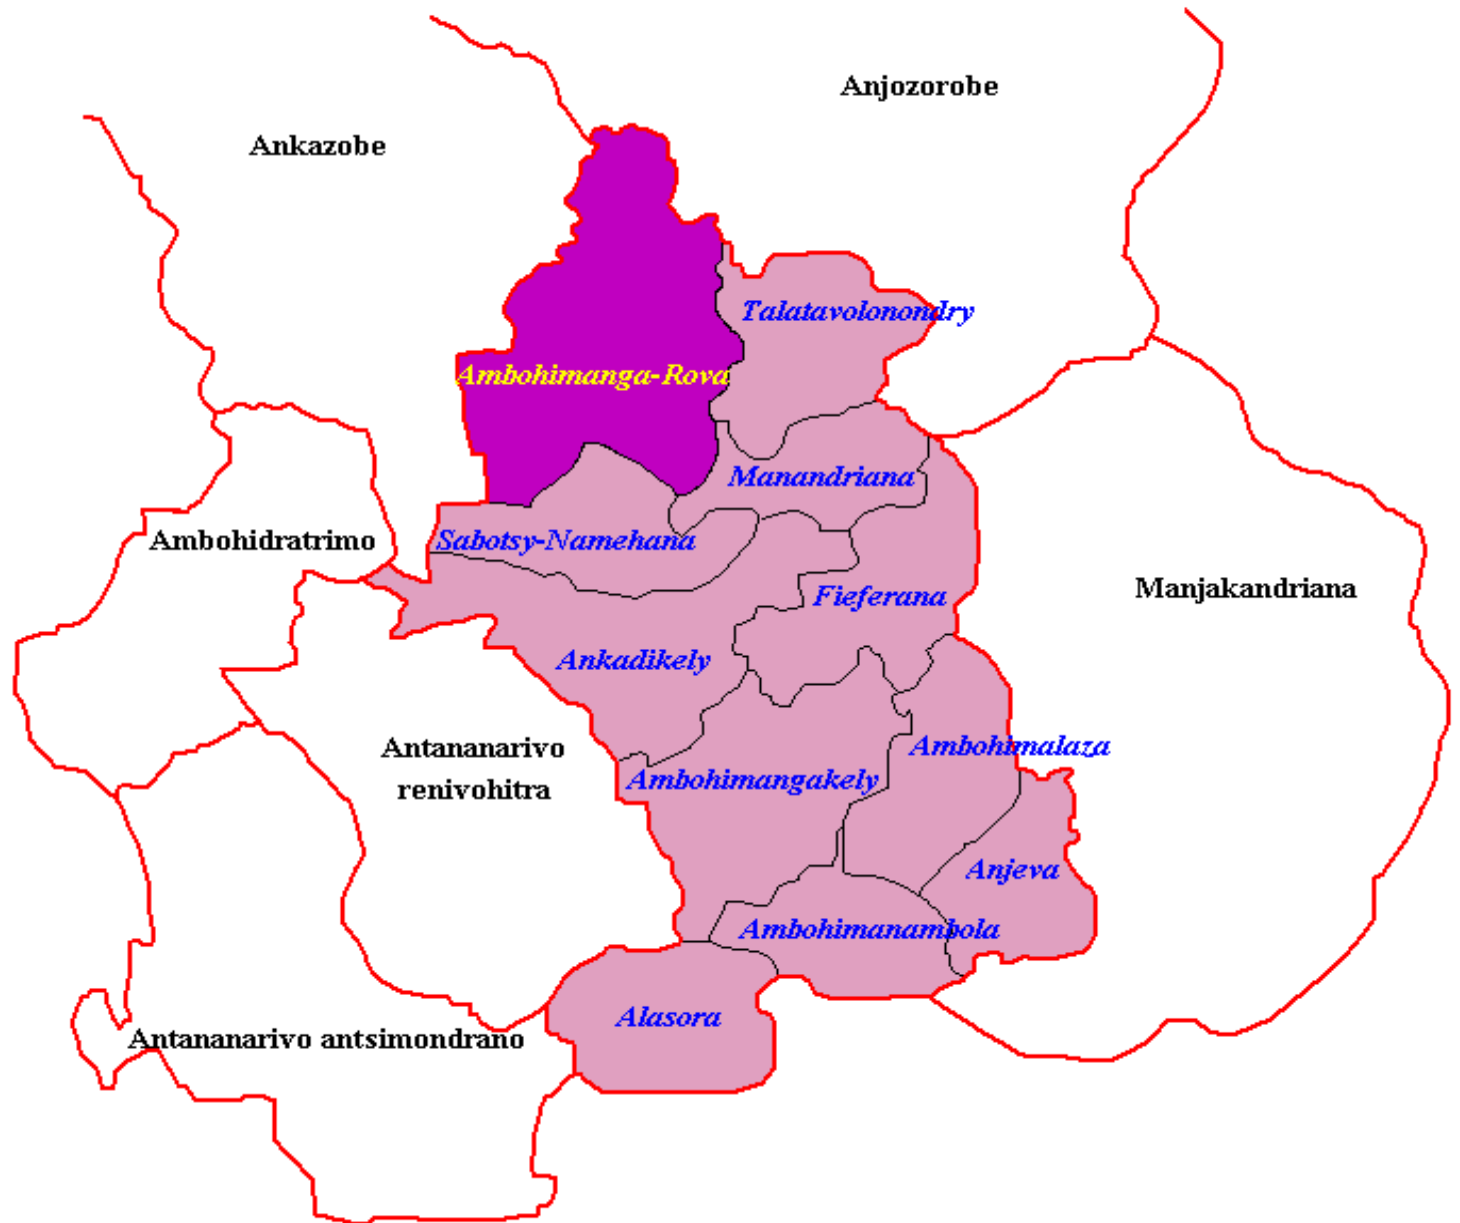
Anjozorobe

Ankazobe

Talatavolonondry

Ambohimanga-Rova

Manandriana

Ambohidratrimo

Sabotsy-Namehana

Fieferana

Manjakandriana

Ankadikely

Antananarivo renivohitra

Ambohimalaza

Ambohimangakely

Anjeva

Ambohimanambola

Alasora

Antananarivo antsimondrano